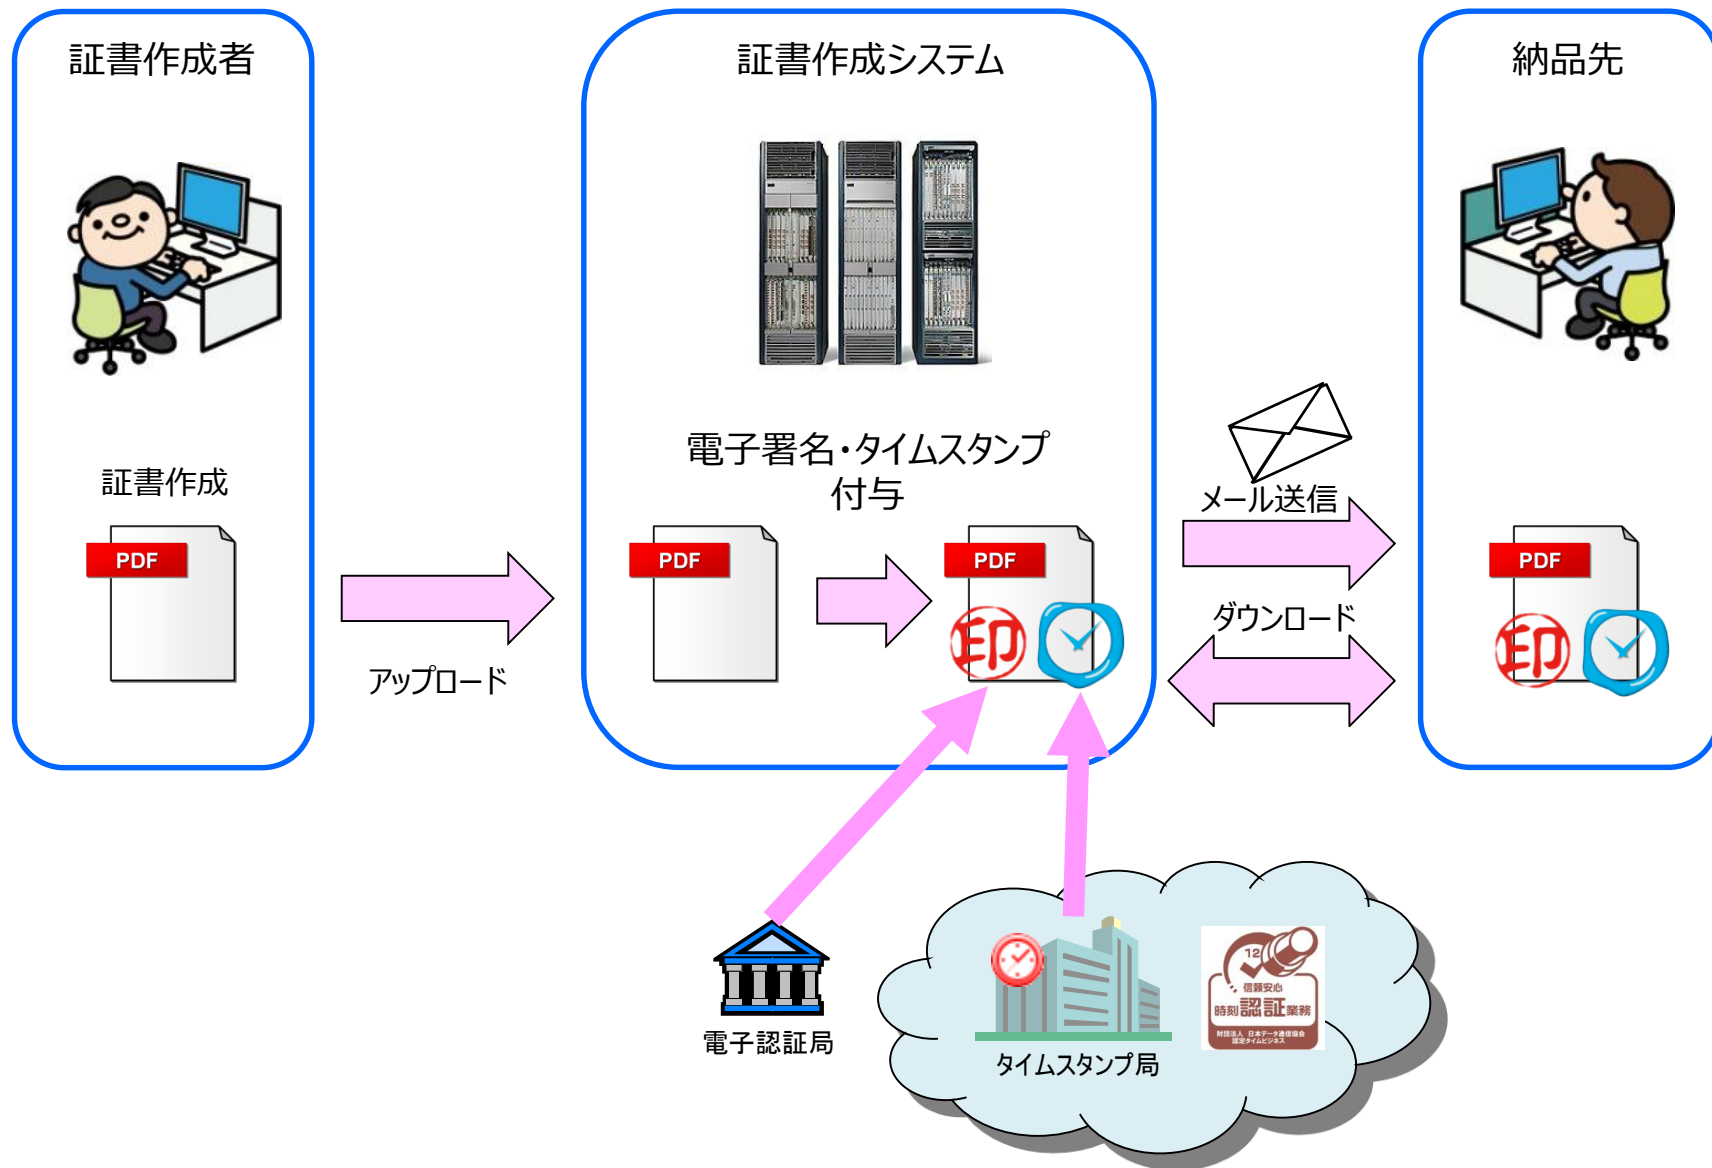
証書作成者

証書作成システム

納品先

証書作成

PDF

アップロード

電子署名・タイムスタンプ付与

PDF

PDF

印

メール送信

ダウンロード

PDF

印

電子認証局

タイムスタンプ局

12

信頼安心

時刻認証業務

財団法人 日本データ通信協会 認定タイムビジネス